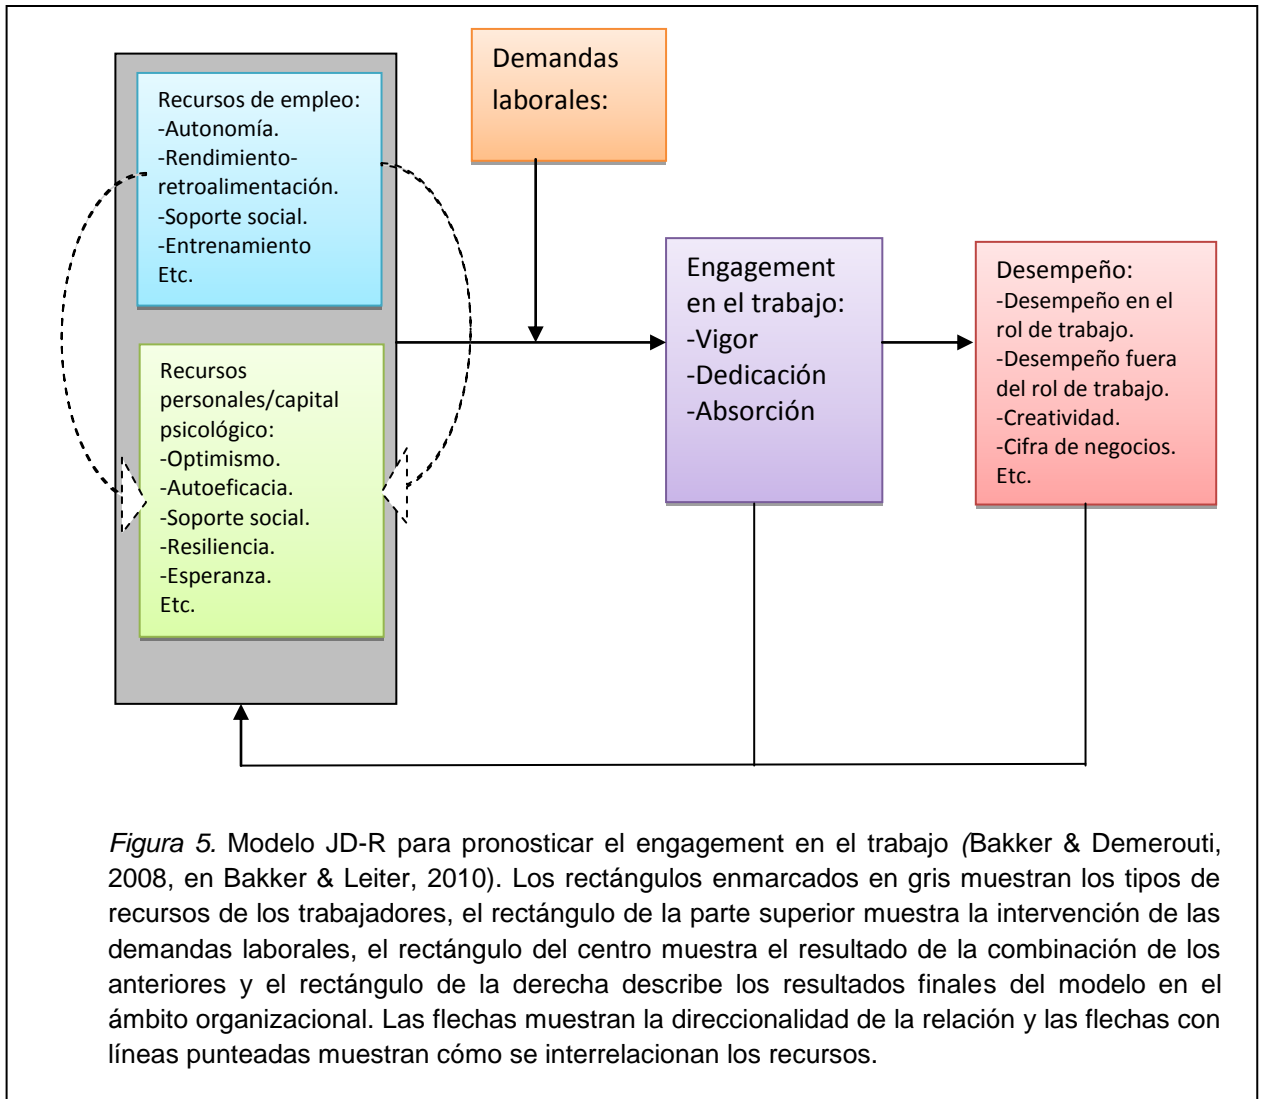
Recursos de empleo:
-Autonomía.
-Rendimiento-retroalimentación.
-Soporte social.
-Entrenamiento
Etc.

Recursos personales/capital psicológico:
-Optimismo.
-Autoeficacia.
-Soporte social.
-Resiliencia.
-Esperanza.
Etc.

Demandas laborales:

Engagement en el trabajo:
-Vigor
-Dedicación
-Absorción

Desempeño:
-Desempeño en el rol de trabajo.
-Desempeño fuera del rol de trabajo.
-Creatividad.
-Cifra de negocios.
Etc.

*Figura 5.* Modelo JD-R para pronosticar el engagement en el trabajo (Bakker & Demerouti, 2008, en Bakker & Leiter, 2010). Los rectángulos enmarcados en gris muestran los tipos de recursos de los trabajadores, el rectángulo de la parte superior muestra la intervención de las demandas laborales, el rectángulo del centro muestra el resultado de la combinación de los anteriores y el rectángulo de la derecha describe los resultados finales del modelo en el ámbito organizacional. Las flechas muestran la direccionalidad de la relación y las flechas con líneas punteadas muestran cómo se interrelacionan los recursos.